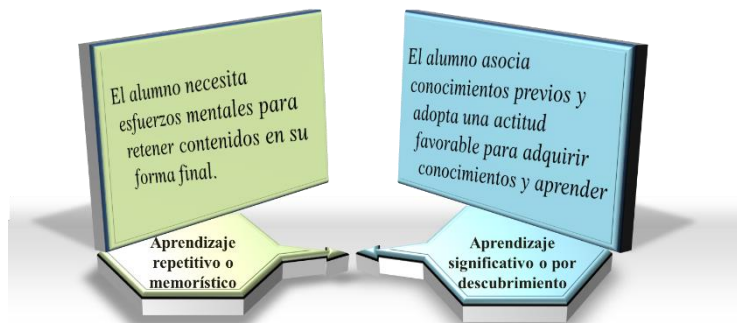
El alumno necesita esfuerzos mentales para retener contenidos en su forma final.

Aprendizaje repetitivo o memorístico

El alumno asocia conocimientos previos y adopta una actitud favorable para adquirir conocimientos y aprender

Aprendizaje significativo o por descubrimiento